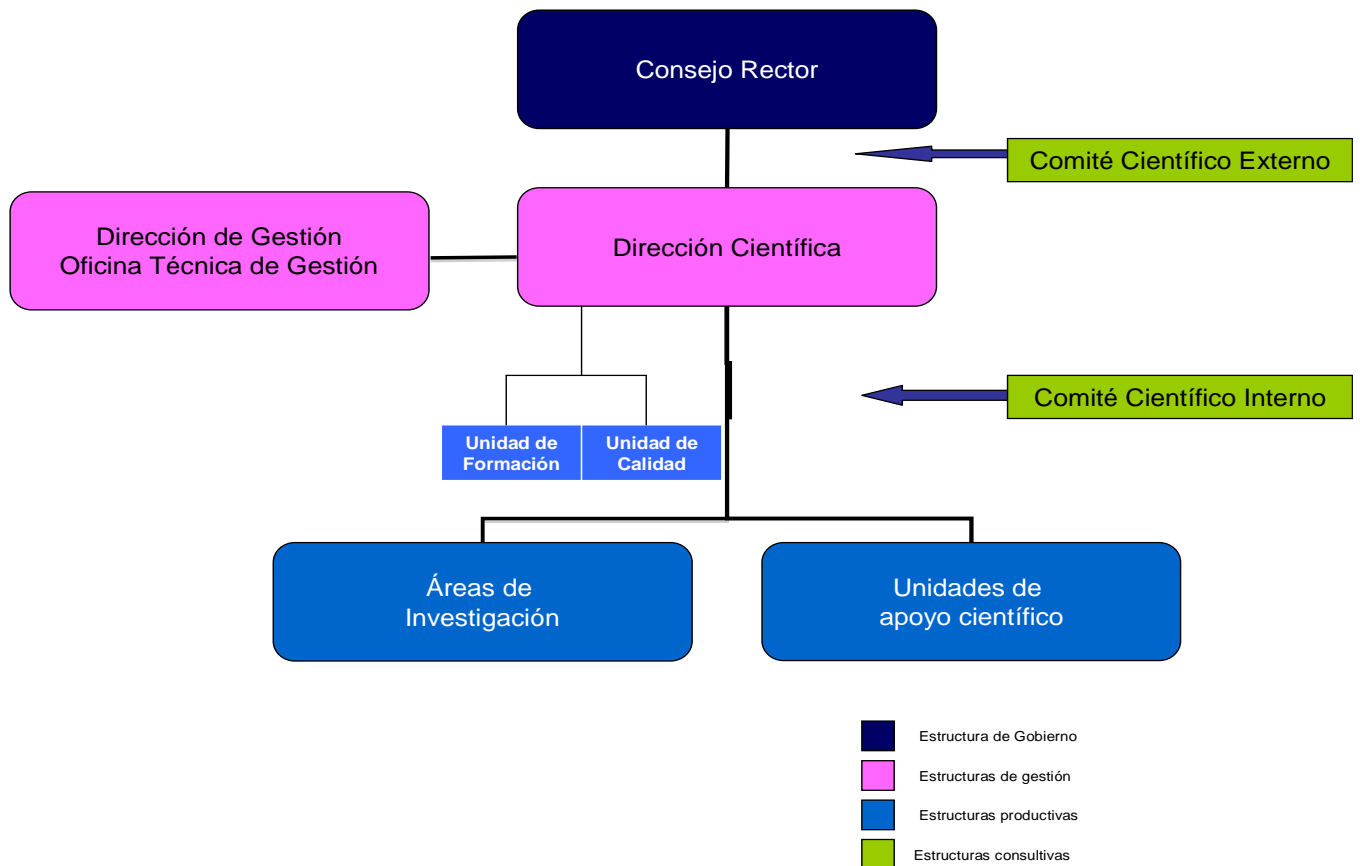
Consejo Rector

Comité Científico Externo

Dirección de Gestión
Oficina Técnica de Gestión

Dirección Científica

Comité Científico Interno

Unidad de Formación

Unidad de Calidad

Áreas de Investigación

Unidades de apoyo científico

Estructura de Gobierno

Estructuras de gestión

Estructuras productivas

Estructuras consultivas